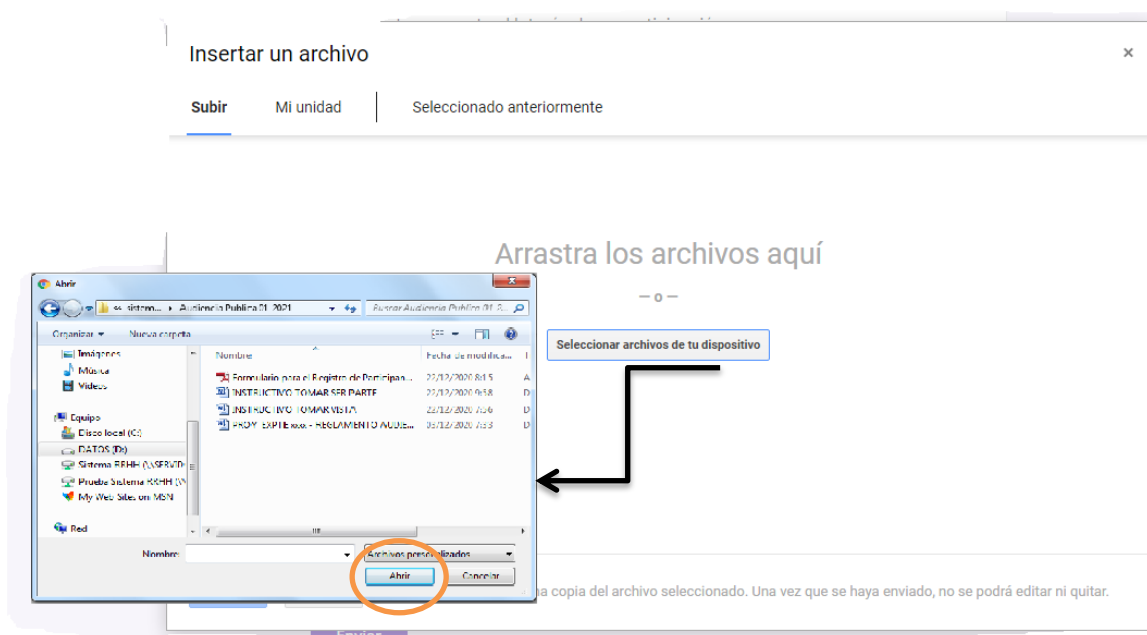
Insertar un archivo

×

Subir

Mi unidad

Seleccionado anteriormente

Arrastra los archivos aquí

— o —

Seleccionar archivos de tu dispositivo

Abrir

« sistema... ▸ Audiencia Publica 01_2021

Buscar Audiencia Publica 01_2...

Organizar ▾

Nueva carpeta

Imágenes

Música

Videos

Equipo

Disco local (C:)

DATOS (D:)

Sistema RRHH (\\SERVID

Prueba Sistema RRHH (\\

My Web Sites on MSN

Red

| Nombre | Fecha de modifica... | T |
|---|---|---|
| Formulario para el Registro de Participa... | 22/12/2020 8:15 | A |
| INSTRUCTIVO TOMAR SER PARTE | 22/12/2020 9:38 | D |
| INSTRUCTIVO TOMAR VISTA | 22/12/2020 7:56 | D |
| PROY. EXPTE xx.x - REGLAMENTO AUDIE... | 05/12/2020 7:53 | D |

Nombre:

Archivos personalizados

Abrir

Cancelar

na copia del archivo seleccionado. Una vez que se haya enviado, no se podrá editar ni quitar.